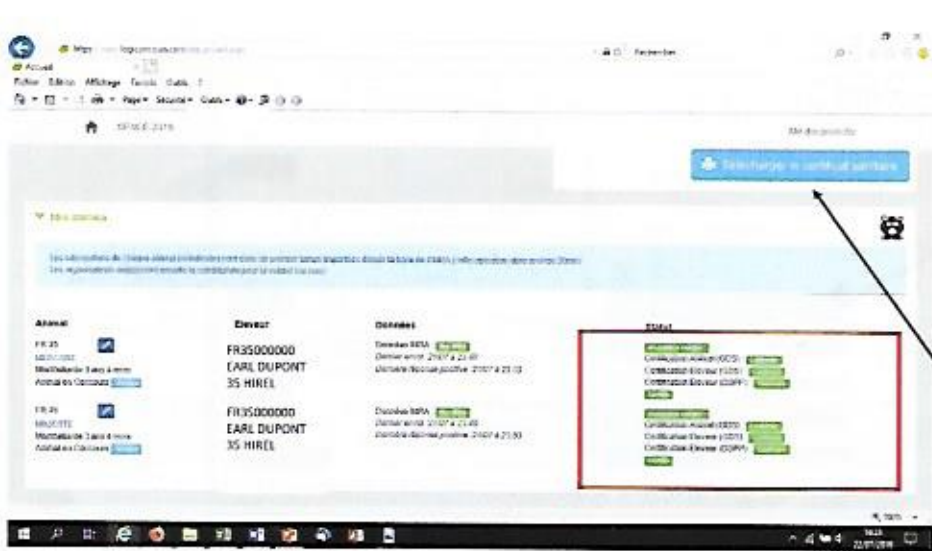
Accueil
Fichier Edition Affichage Favoris Outils ?
Page Sécurité Outils
Rechercher
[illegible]
Télécharger le certificat sanitaire
Mes animaux
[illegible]
Animal
FR 35
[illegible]
Montbéliarde 3 ans 4 mois
Animal en Concours
FR 35
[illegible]
Montbéliarde 3 ans 4 mois
Animal en Concours
Eleveur
FR35000000
EARL DUPONT
35 HIREL
FR35000000
EARL DUPONT
35 HIREL
Données
Données BRA
Dernier envoi : 21/07 à 21:49
Dernière réponse positive : 21/07 à 21:50
Données BRA
Dernier envoi : 21/07 à 21:49
Dernière réponse positive : 21/07 à 21:50
Statut
Certification Animal (GDS)
Certification Eleveur (GDS)
Certification Eleveur (GDPP)
Certification Animal (GDS)
Certification Eleveur (GDS)
Certification Eleveur (GDPP)